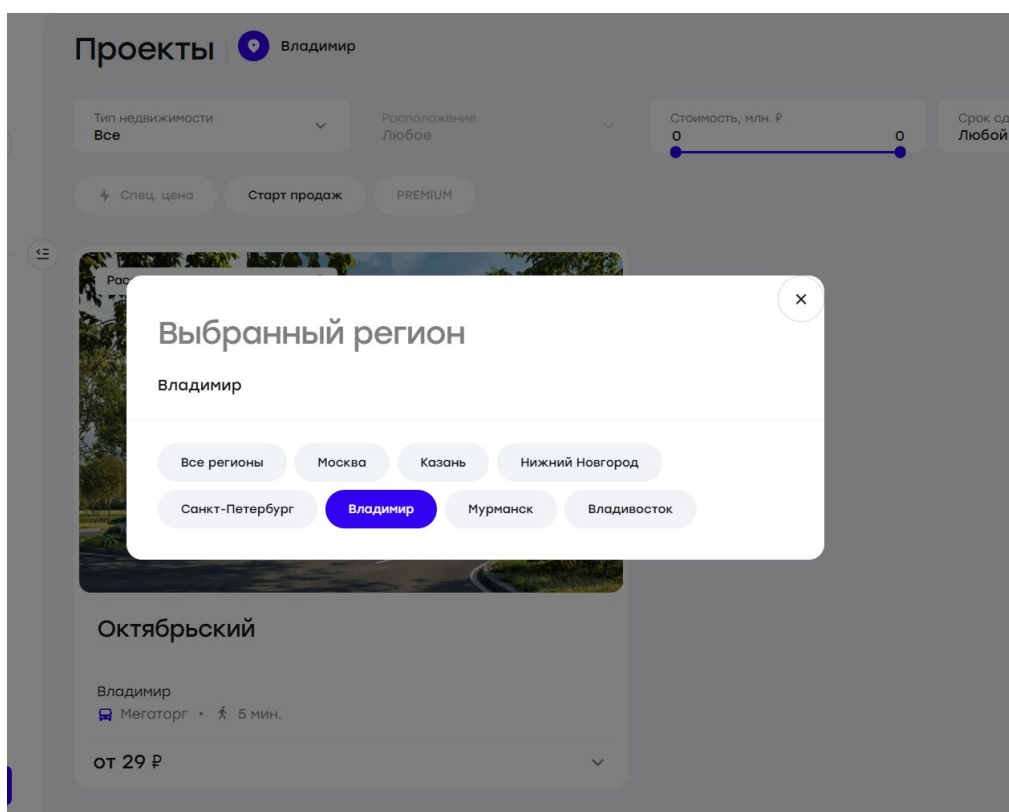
Проекты Владимир

Тип недвижимости
Все

Расположение
Любое

Стоимость, млн. ₽
0 0

Срок сд
Любой

Спец. цена
Старт продаж
PREMIUM

Рас

×

Выбранный регион

Владимир

Все регионы
Москва
Казань
Нижний Новгород
Санкт-Петербург
Владимир
Мурманск
Владивосток

Октябрьский

Владимир
Мегаторг • 5 мин.

от 29 ₽